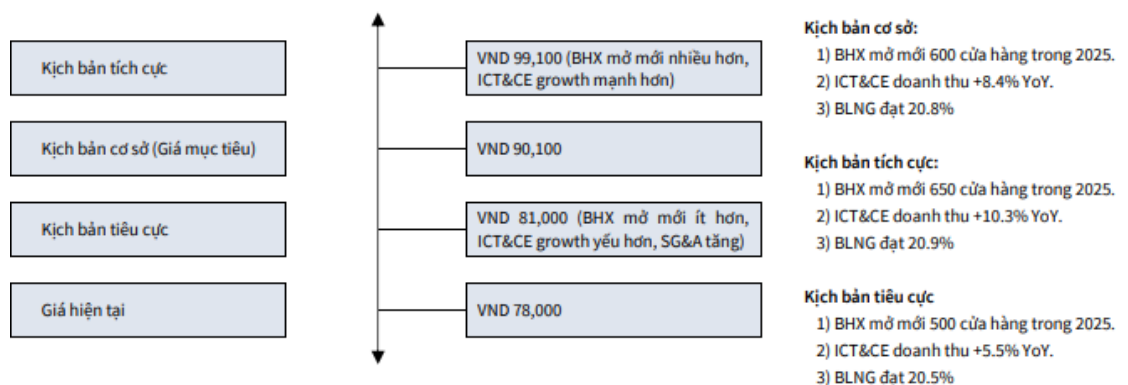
Kịch bản tích cực

Kịch bản cơ sở (Giá mục tiêu)

Kịch bản tiêu cực

Giá hiện tại

VND 99,100 (BHX mở mới nhiều hơn, ICT&CE growth mạnh hơn)

VND 90,100

VND 81,000 (BHX mở mới ít hơn, ICT&CE growth yếu hơn, SG&A tăng)

VND 78,000

Kịch bản cơ sở:
1) BHX mở mới 600 cửa hàng trong 2025.
2) ICT&CE doanh thu +8.4% YoY.
3) BLNG đạt 20.8%

Kịch bản tích cực:
1) BHX mở mới 650 cửa hàng trong 2025.
2) ICT&CE doanh thu +10.3% YoY.
3) BLNG đạt 20.9%

Kịch bản tiêu cực
1) BHX mở mới 500 cửa hàng trong 2025.
2) ICT&CE doanh thu +5.5% YoY.
3) BLNG đạt 20.5%